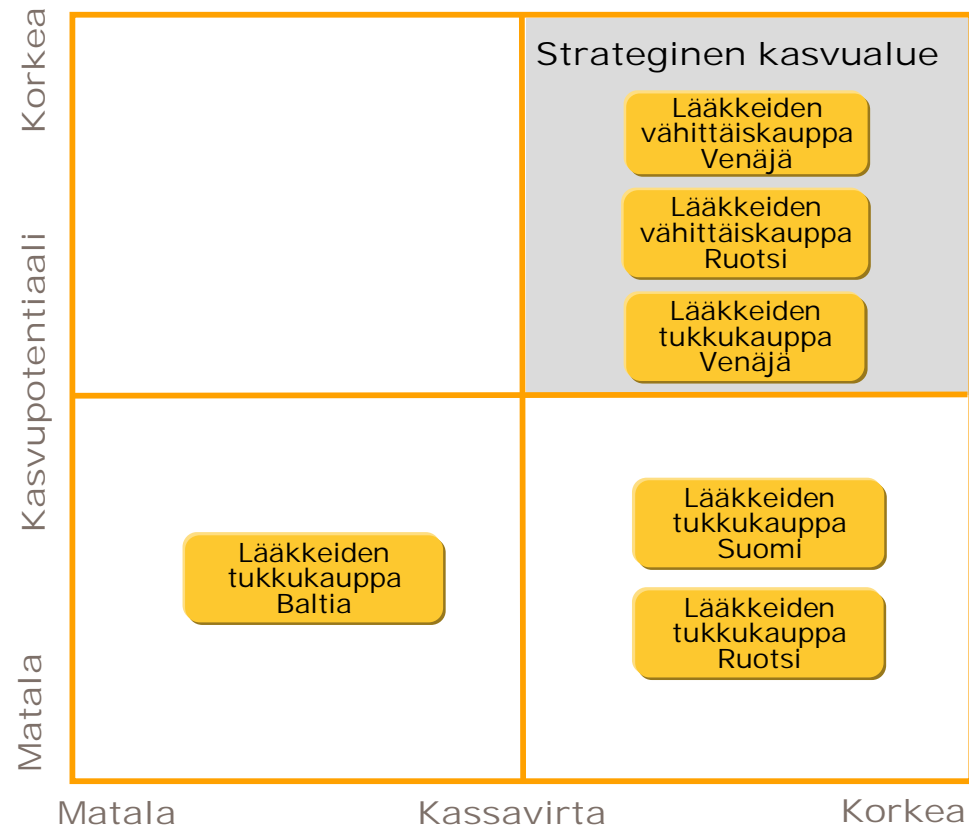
Korkea

Kasvupotentiaali

Matala

Strateginen kasvualue

Lääkkeiden vähittäiskauppa Venäjä

Lääkkeiden vähittäiskauppa Ruotsi

Lääkkeiden tukkukauppa Venäjä

Lääkkeiden tukkukauppa Baltia

Lääkkeiden tukkukauppa Suomi

Lääkkeiden tukkukauppa Ruotsi

Matala

Kassavirta

Korkea